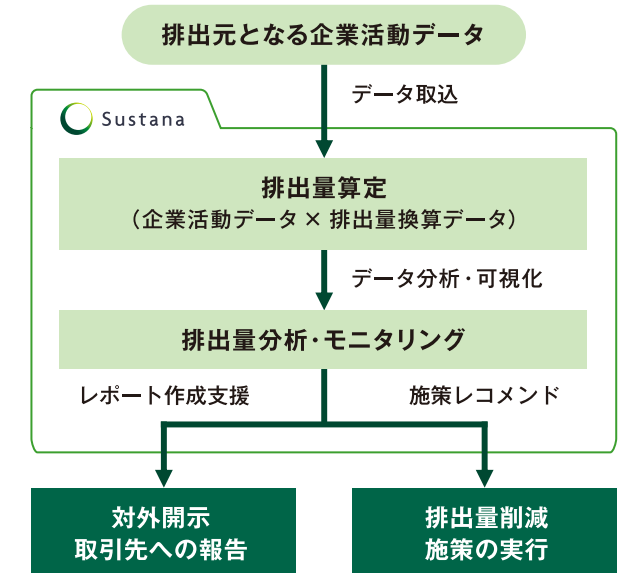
排出元となる企業活動データ

データ取込

Sustana

排出量算定
（企業活動データ × 排出量換算データ）

データ分析・可視化

排出量分析・モニタリング

レポート作成支援

施策レコメンド

対外開示
取引先への報告

排出量削減
施策の実行